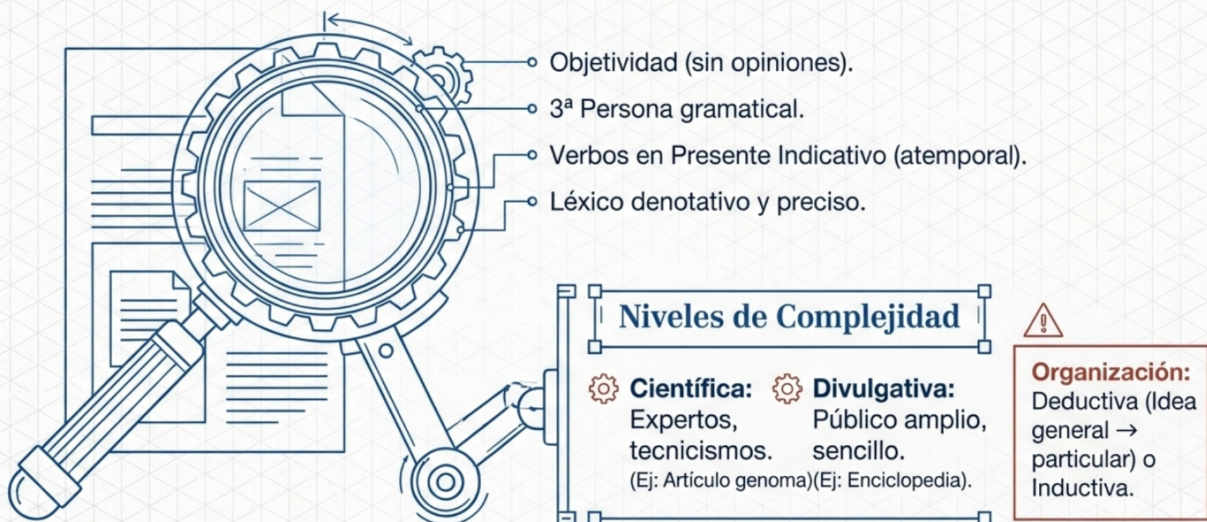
Objetividad (sin opiniones).

3ª Persona gramatical.

Verbos en Presente Indicativo (atemporal).

Léxico denotativo y preciso.

Niveles de Complejidad

Científica: Expertos, tecnicismos. (Ej: Artículo genoma)

Divulgativa: Público amplio, sencillo. (Ej: Enciclopedia).

Organización: Deductiva (Idea general → particular) o Inductiva.